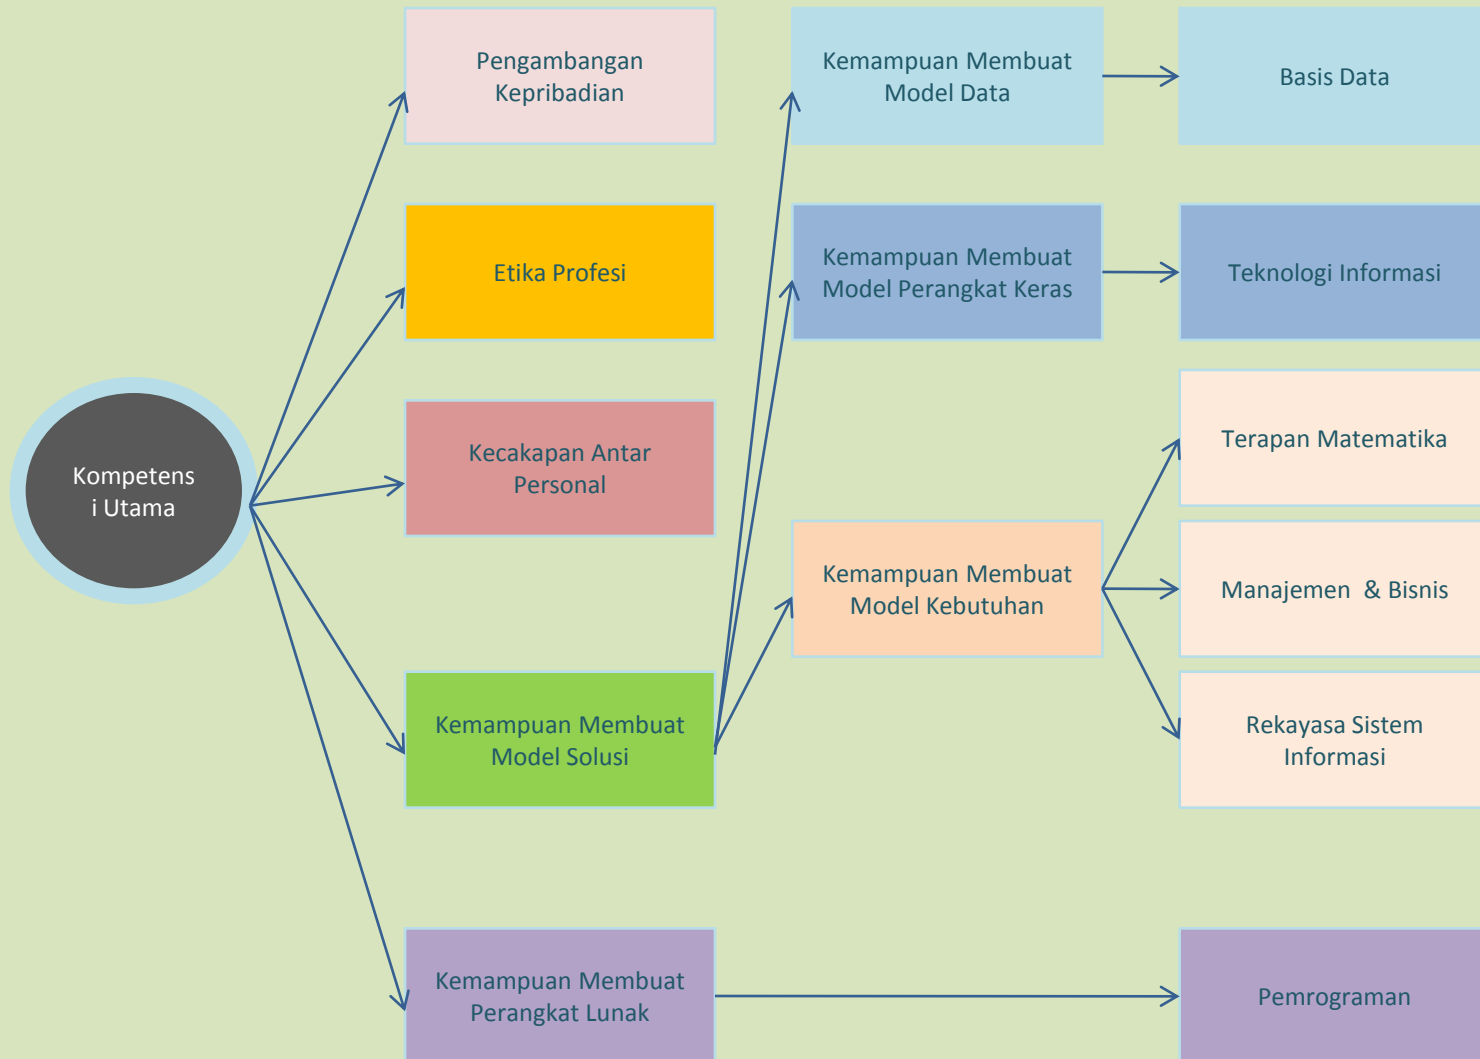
Kompetens i Utama

Pengambangan Kepribadian

Etika Profesi

Kecakapan Antar Personal

Kemampuan Membuat Model Solusi

Kemampuan Membuat Perangkat Lunak

Kemampuan Membuat Model Data

Kemampuan Membuat Model Perangkat Keras

Kemampuan Membuat Model Kebutuhan

Basis Data

Teknologi Informasi

Terapan Matematika

Manajemen & Bisnis

Rekayasa Sistem Informasi

Pemrograman